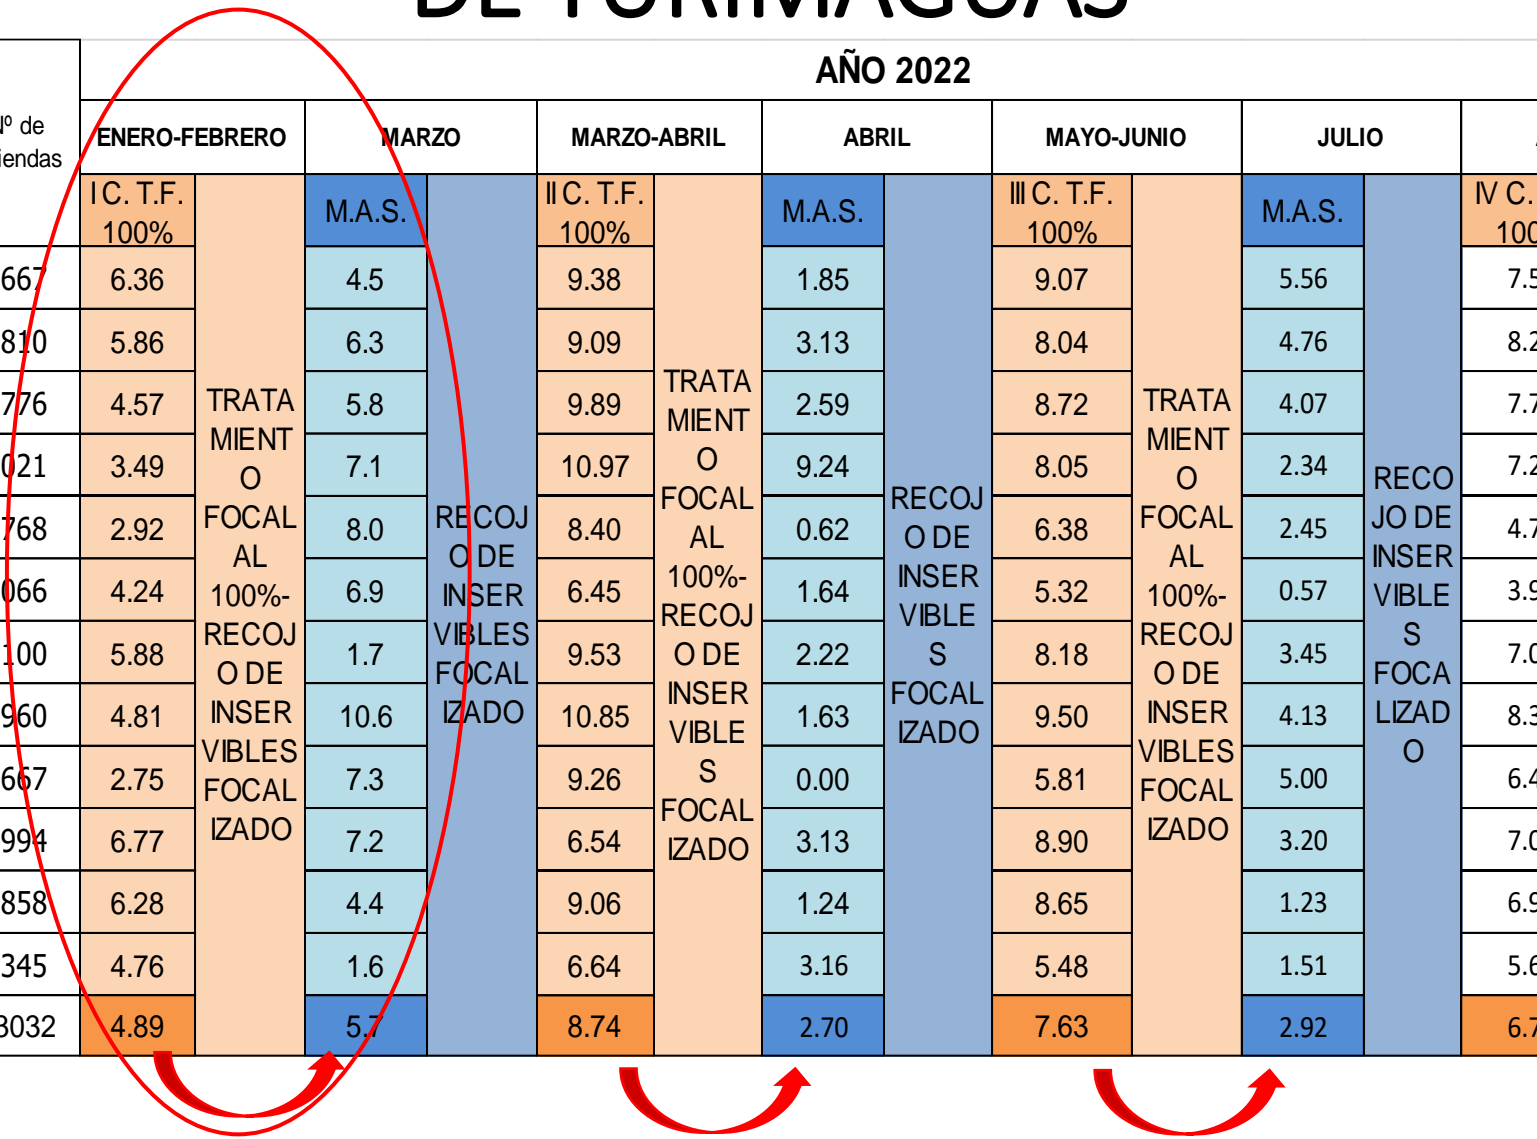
DE YURIMAGUAS

| º de iendas | AÑO 2022 | | | | | | | | | | | |
|---|---|---|---|---|---|---|---|---|---|---|---|---|
| | ENERO-FEBRERO | | MARZO | | MARZO-ABRIL | | ABRIL | | MAYO-JUNIO | | JULIO | | 
| | I C. T.F. 100% | TRATAMIENTO FOCAL AL 100%-RECOJO DE INSERVIBLES FOCALIZADO | M.A.S. | RECOJO DE INSERVIBLES FOCALIZADO | II C. T.F. 100% | TRATAMIENTO FOCAL AL 100%-RECOJO DE INSERVIBLES FOCALIZADO | M.A.S. | RECOJO DE INSERVIBLES FOCALIZADO | III C. T.F. 100% | TRATAMIENTO FOCAL AL 100%-RECOJO DE INSERVIBLES FOCALIZADO | M.A.S. | RECOJO DE INSERVIBLES FOCALIZADO | IV C. 100 |
| 667 | 6.36 | | 4.5 | | 9.38 | | 1.85 | | 9.07 | | 5.56 | | 7.5 |
| 810 | 5.86 | | 6.3 | | 9.09 | | 3.13 | | 8.04 | | 4.76 | | 8.2 |
| 776 | 4.57 | | 5.8 | | 9.89 | | 2.59 | | 8.72 | | 4.07 | | 7.7 |
| 021 | 3.49 | | 7.1 | | 10.97 | | 9.24 | | 8.05 | | 2.34 | | 7.2 |
| 768 | 2.92 | | 8.0 | | 8.40 | | 0.62 | | 6.38 | | 2.45 | | 4.7 |
| 066 | 4.24 | | 6.9 | | 6.45 | | 1.64 | | 5.32 | | 0.57 | | 3.9 |
| 100 | 5.88 | | 1.7 | | 9.53 | | 2.22 | | 8.18 | | 3.45 | | 7.0 |
| 960 | 4.81 | | 10.6 | | 10.85 | | 1.63 | | 9.50 | | 4.13 | | 8.3 |
| 667 | 2.75 | | 7.3 | | 9.26 | | 0.00 | | 5.81 | | 5.00 | | 6.4 |
| 994 | 6.77 | | 7.2 | | 6.54 | | 3.13 | | 8.90 | | 3.20 | | 7.0 |
| 858 | 6.28 | | 4.4 | | 9.06 | | 1.24 | | 8.65 | | 1.23 | | 6.9 |
| 345 | 4.76 | | 1.6 | | 6.64 | | 3.16 | | 5.48 | | 1.51 | | 5.6 |
| 3032 | 4.89 | | 5.7 | | 8.74 | | 2.70 | | 7.63 | | 2.92 | | 6.7 |